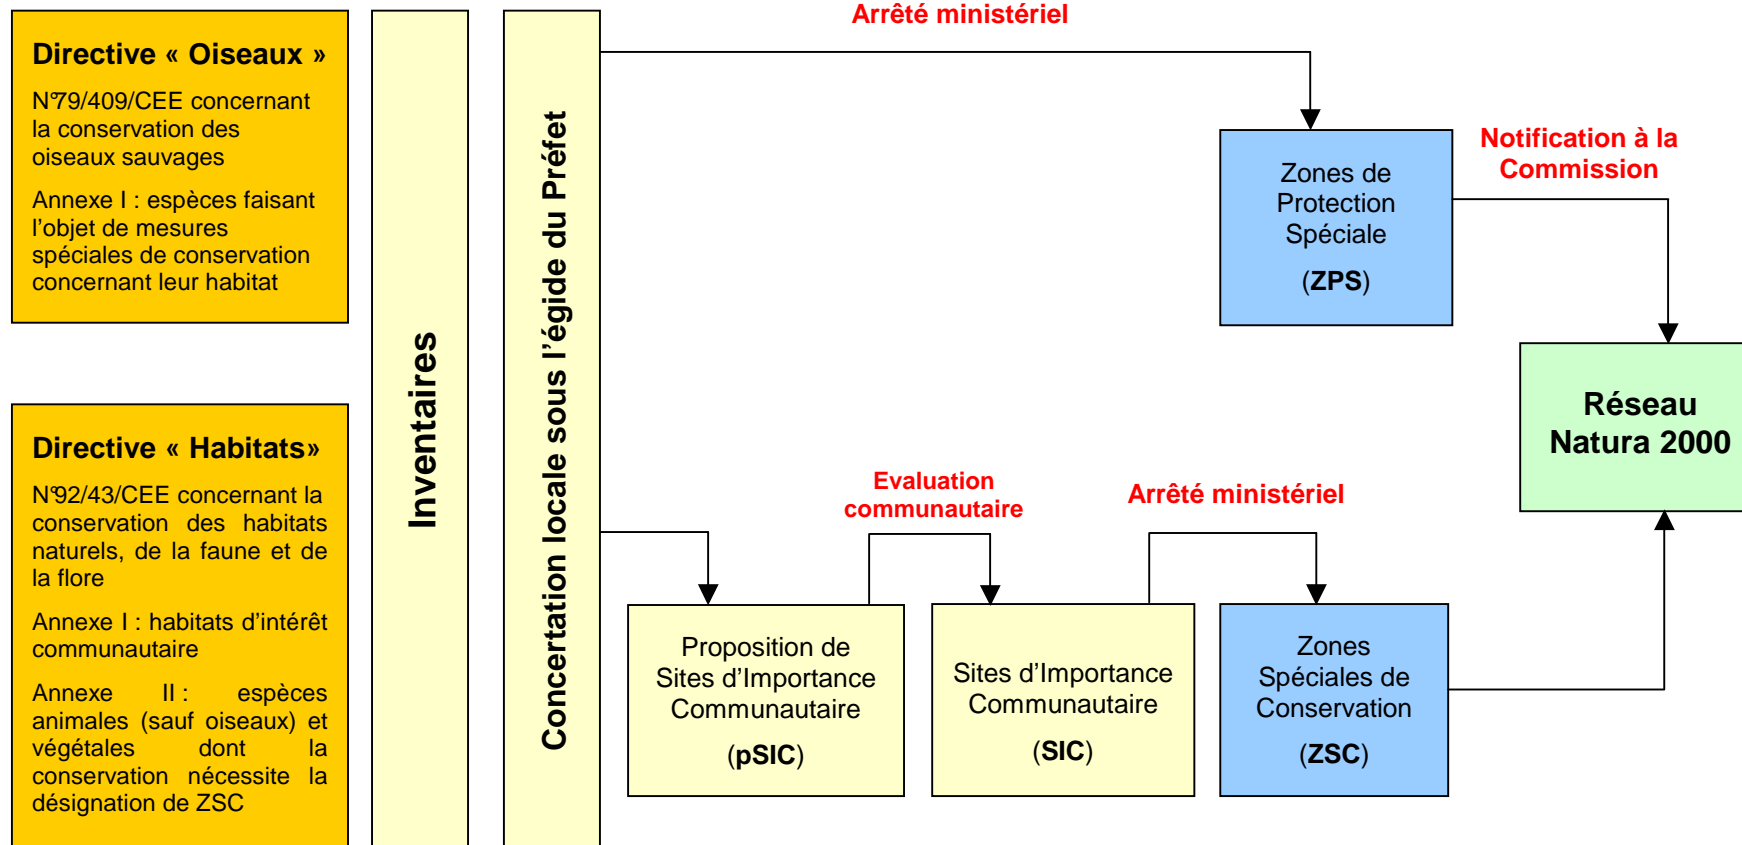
Directive « Oiseaux »

N°79/409/CEE concernant la conservation des oiseaux sauvages

Annexe I : espèces faisant l'objet de mesures spéciales de conservation concernant leur habitat

Directive « Habitats»

N°92/43/CEE concernant la conservation des habitats naturels, de la faune et de la flore

Annexe I : habitats d'intérêt communautaire

Annexe II : espèces animales (sauf oiseaux) et végétales dont la conservation nécessite la désignation de ZSC

Inventaires

Concertation locale sous l'égide du Préfet

Arrêté ministériel

Zones de Protection Spéciale

(ZPS)

Notification à la Commission

Réseau Natura 2000

Evaluation communautaire

Arrêté ministériel

Proposition de Sites d'Importance Communautaire

(pSIC)

Sites d'Importance Communautaire

(SIC)

Zones Spéciales de Conservation

(ZSC)